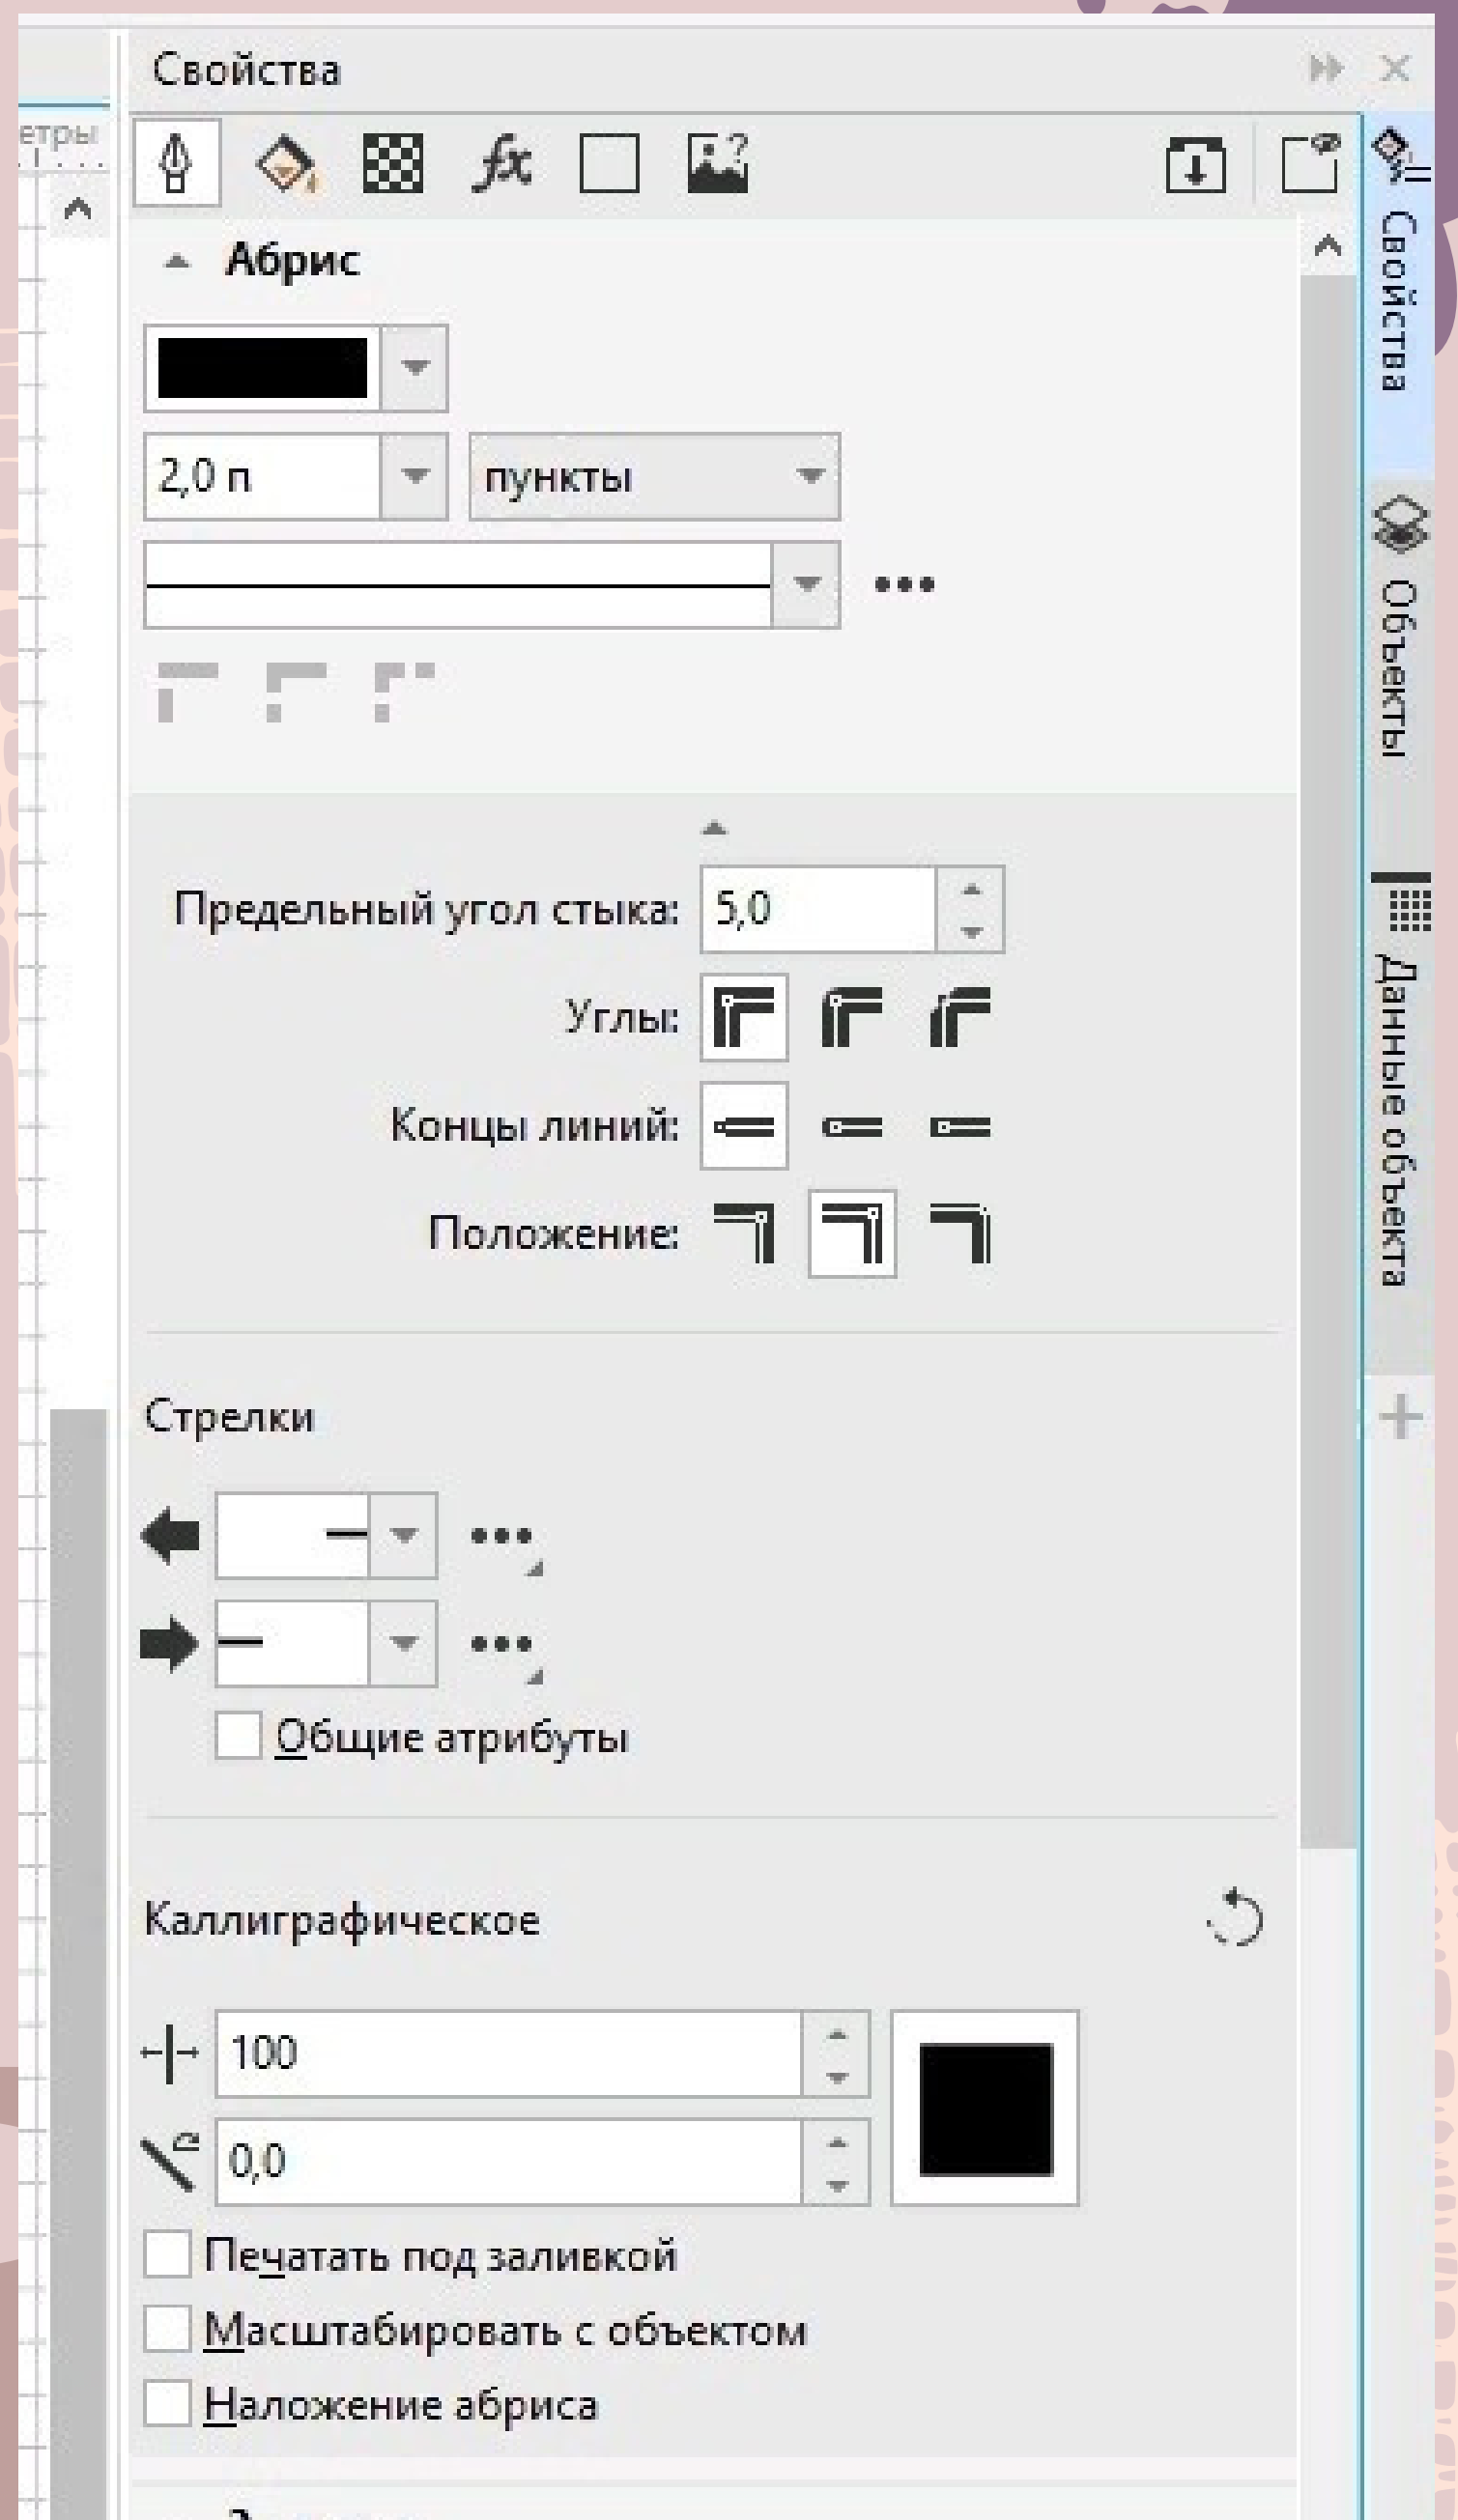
етры

Свойства

Абрис

2,0 п

пункты

Предельный угол стыка: 5,0

Углы:

Концы линий:

Положение:

Стрелки

Общие атрибуты

Каллиграфическое

100

0,0

Печатать под заливкой

Масштабировать с объектом

Наложение абриса

Свойства

Объекты

Данные объекта